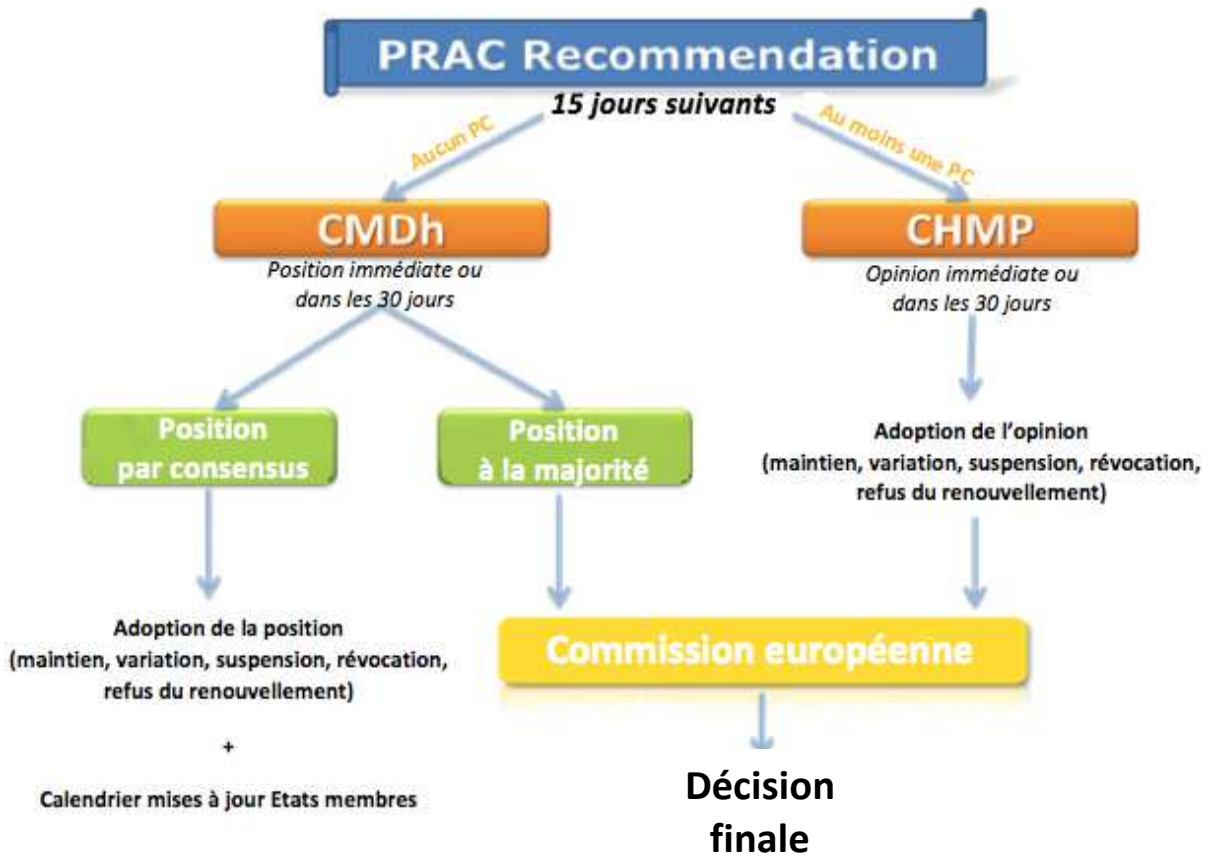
PRAC Recommendation

15 jours suivants

Aucun PC

Au moins une PC

CMDh

Position immédiate ou dans les 30 jours

CHMP

Opinion immédiate ou dans les 30 jours

Position par consensus

Position à la majorité

Adoption de l'opinion (maintien, variation, suspension, révocation, refus du renouvellement)

Adoption de la position (maintien, variation, suspension, révocation, refus du renouvellement)

+

Calendrier mises à jour Etats membres

Commission européenne

Décision finale